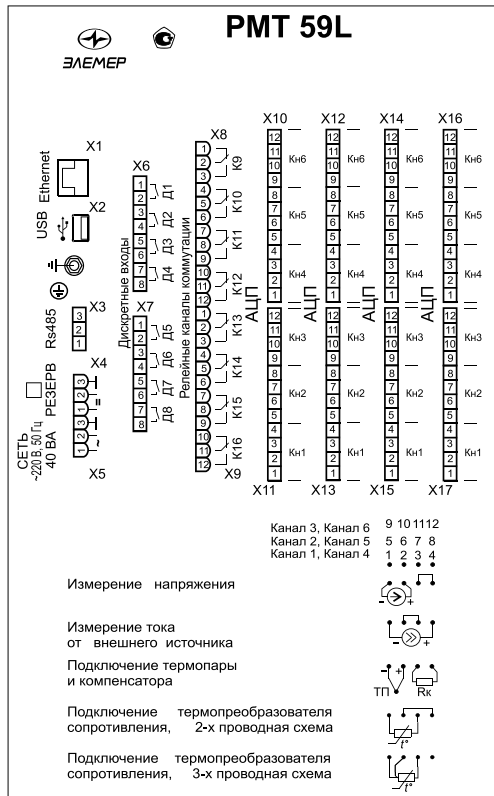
ЭЛЕМЕР

РМТ 59L

X1
Ethernet
USB
X2
Rs485
X3
3
2
1
РЕЗЕРВ
X4
СЕТЬ ~220 В, 50 Гц 40 ВА
X5

X6
Дискретные входы
1 2 Д1
3 4 Д2
5 6 Д3
7 8 Д4
X7
1 2 Д5
3 4 Д6
5 6 Д7
7 8 Д8

X8
Релейные каналы коммутации
1 2 3 K9
4 5 6 K10
7 8 9 K11
10 11 12 K12
1 2 3 K13
4 5 6 K14
7 8 9 K15
10 11 12 K16
X9

X10 X12 X14 X16
12 11 10 9 Кн6
8 7 6 5 Кн5
4 3 2 1 Кн4
АЦП
12 11 10 9 Кн3
8 7 6 5 Кн2
4 3 2 1 Кн1
X11 X13 X15 X17

Канал 3, Канал 6 9 10 11 12
Канал 2, Канал 5 5 6 7 8
Канал 1, Канал 4 1 2 3 4

Измерение напряжения

Измерение тока от внешнего источника

Подключение термопары и компенсатора
ТП Rк

Подключение термопреобразователя сопротивления, 2-х проводная схема
t°

Подключение термопреобразователя сопротивления, 3-х проводная схема
t°